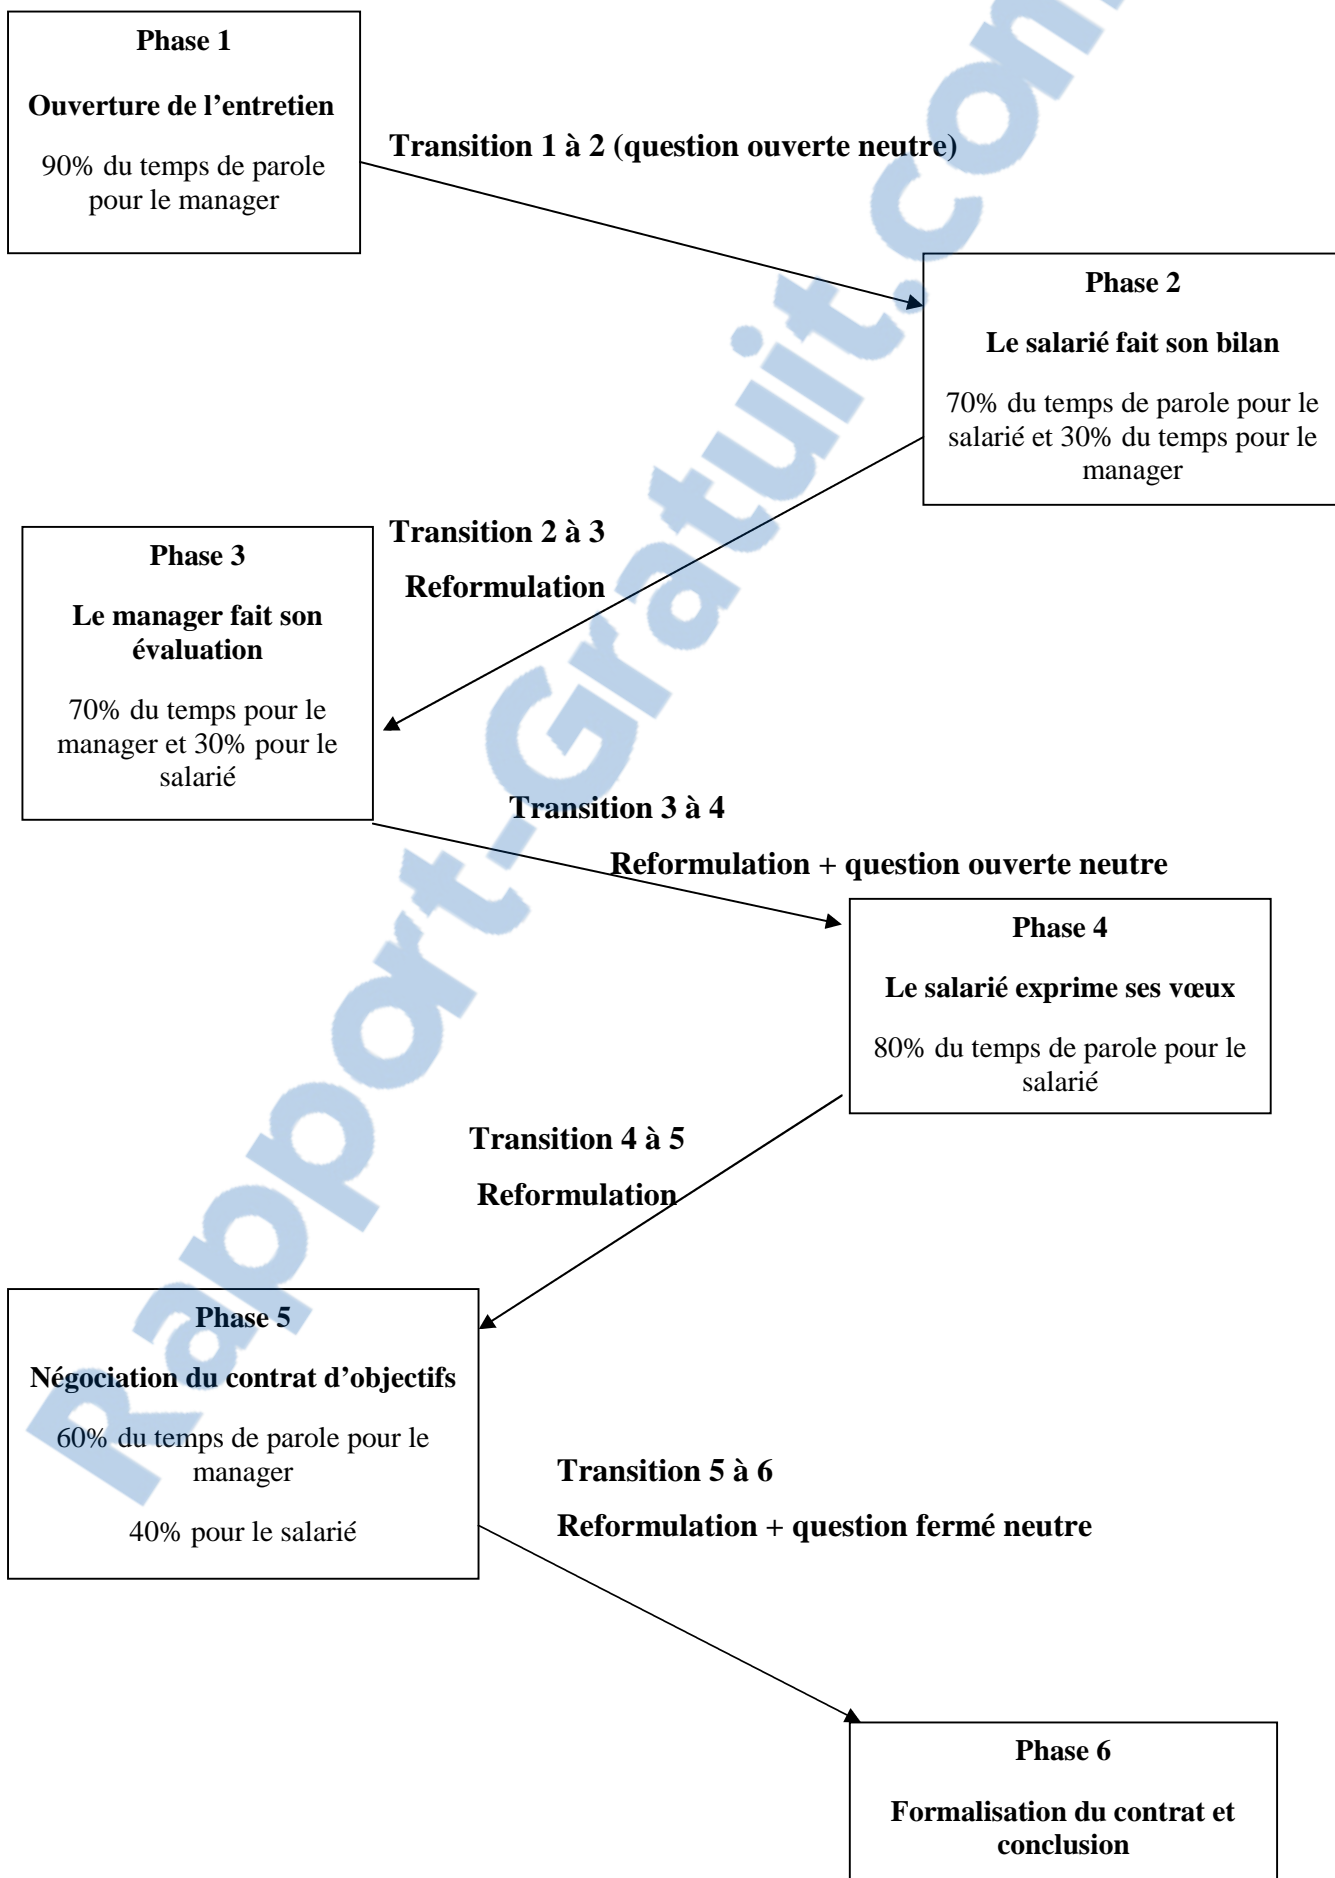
Phase 1

Ouverture de l'entretien

90% du temps de parole pour le manager

Transition 1 à 2 (question ouverte neutre)

Phase 2

Le salarié fait son bilan

70% du temps de parole pour le salarié et 30% du temps pour le manager

Transition 2 à 3

Reformulation

Phase 3

Le manager fait son évaluation

70% du temps pour le manager et 30% pour le salarié

Transition 3 à 4

Reformulation + question ouverte neutre

Phase 4

Le salarié exprime ses vœux

80% du temps de parole pour le salarié

Transition 4 à 5

Reformulation

Phase 5

Négociation du contrat d'objectifs

60% du temps de parole pour le manager

40% pour le salarié

Transition 5 à 6

Reformulation + question fermé neutre

Phase 6

Formalisation du contrat et conclusion

Rapport-Gratuit.com